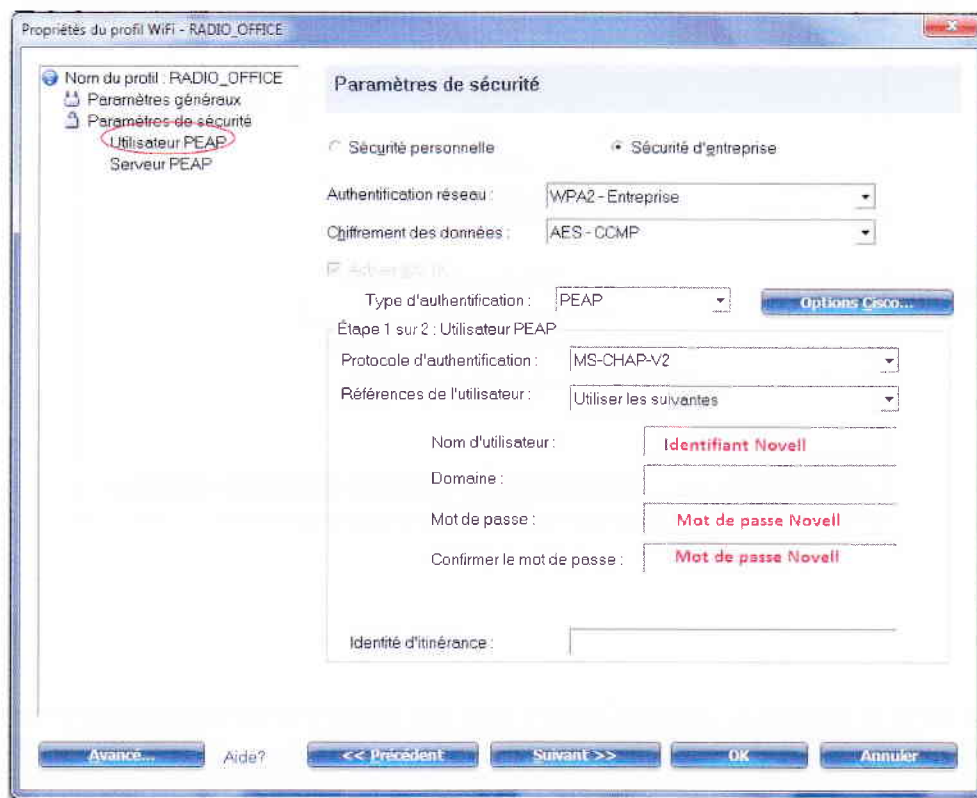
Propriétés du profil WiFi - RADIO_OFFICE

Nom du profil : RADIO_OFFICE
Paramètres généraux
Paramètres de sécurité
Utilisateur PEAP
Serveur PEAP

Paramètres de sécurité

Sécurité personnelle
Sécurité d'entreprise

Authentification réseau : WPA2 - Entreprise
Chiffrement des données : AES - CCMP

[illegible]

Type d'authentification : PEAP
Options Cisco...

Étape 1 sur 2 : Utilisateur PEAP
Protocole d'authentification : MS-CHAP-V2
Références de l'utilisateur : Utiliser les suivantes

Nom d'utilisateur : Identifiant Novell
Domaine :
Mot de passe : Mot de passe Novell
Confirmer le mot de passe : Mot de passe Novell

Identité d'itinérance :

Avancé...
Aide?
<< Précédent
Suivant >>
OK
Annuler